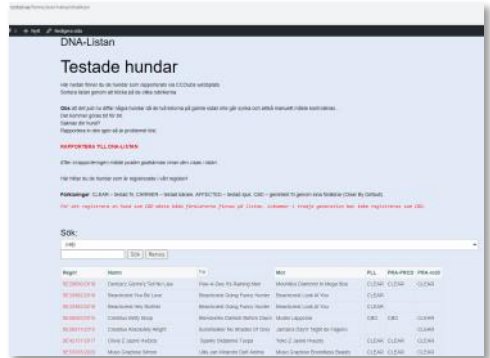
DNA-Listan

Testade hundar

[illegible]

RAPPORTERA TILL DNA-LISTAN

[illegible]

Sök:

Sök | Rensa

| Regnr | Namn | Far | Mor | PLL | PRA-PRCD | PRA-rcd3 |
|---|---|---|---|---|---|---|
| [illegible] | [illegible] | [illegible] | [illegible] | CLEAR | CLEAR | CLEAR |
| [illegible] | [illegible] | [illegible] | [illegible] | CLEAR | | |
| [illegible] | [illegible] | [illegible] | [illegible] | CLEAR | | |
| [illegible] | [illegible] | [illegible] | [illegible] | CBD | CBD | CLEAR |
| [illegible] | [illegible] | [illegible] | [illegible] | CLEAR | | |
| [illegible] | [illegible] | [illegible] | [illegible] | CLEAR | | |
| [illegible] | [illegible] | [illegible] | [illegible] | CLEAR | CLEAR | CLEAR |